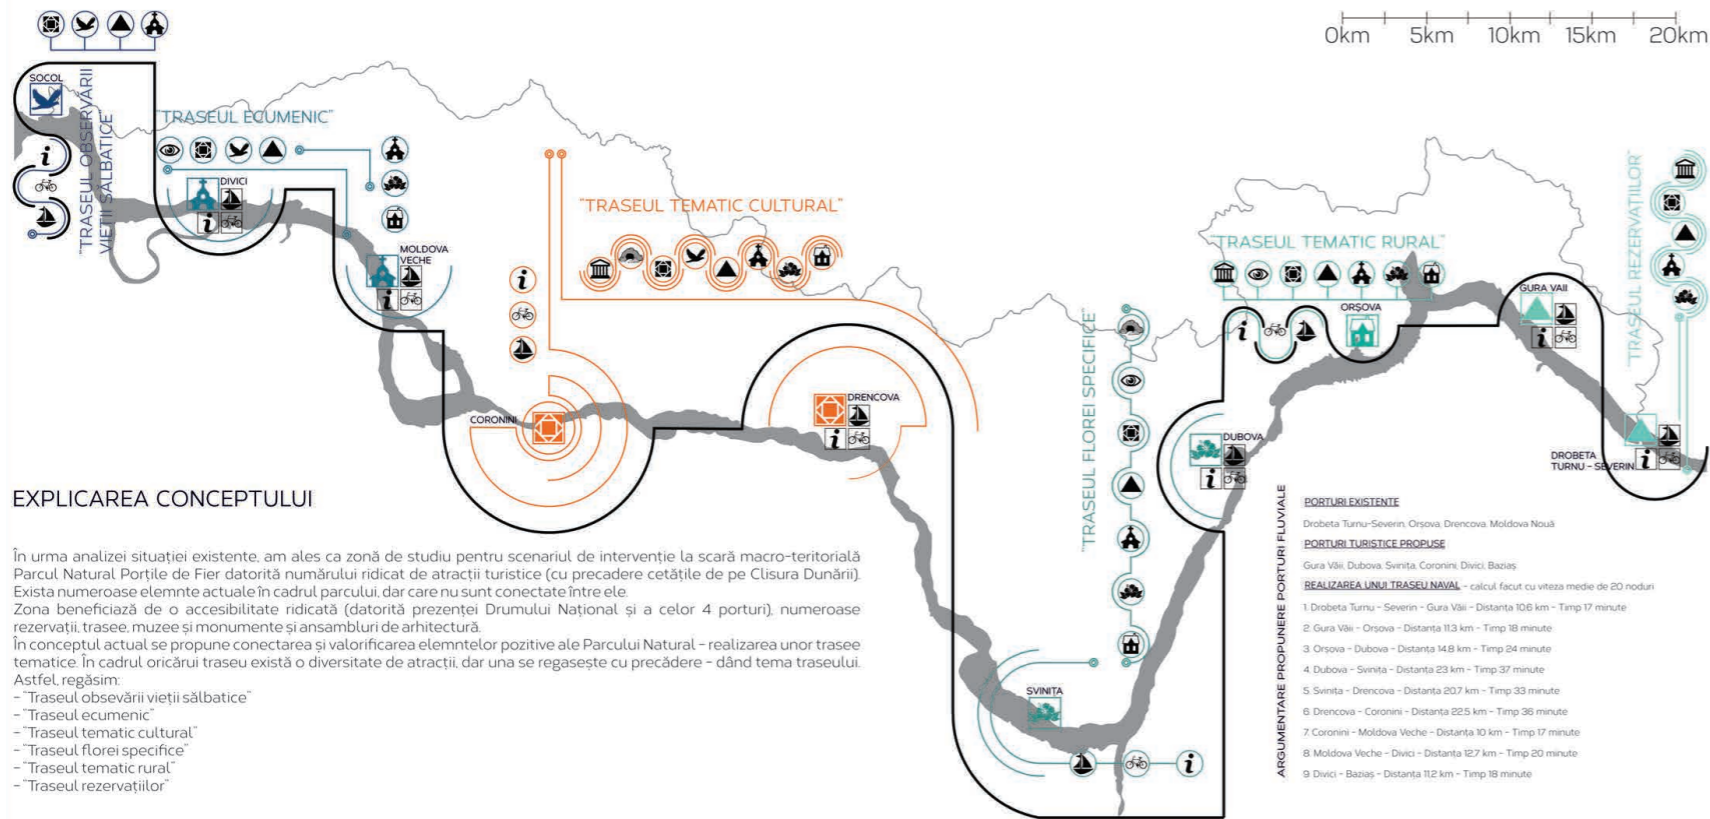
0km 5km 10km 15km 20km

SOCOL

"TRASEUL OBSERVĂRII VIEȚII SĂLBATICE"

"TRASEUL ECUMENIC"

DIVICI

MOLDOVA VECHE

"TRASEUL TEMATIC CULTURAL"

CORONINI

DRENCOVA

"TRASEUL FLOREI SPECIFICE"

SVINIȚA

DUBOVA

"TRASEUL TEMATIC RURAL"

ORȘOVA

GURA VAII

"TRASEUL REZERVAȚIILOR"

DROBETA TURNU - SEVERIN

EXPLICAREA CONCEPTULUI

În urma analizei situației existente, am ales ca zonă de studiu pentru scenariul de intervenție la scară macro-teritorială Parcul Natural Porțile de Fier datorită numărului ridicat de atracții turistice (cu precadere cetățile de pe Clisura Dunării). Exista numeroase elemnte actuale în cadrul parcului, dar care nu sunt conectate între ele.
Zona beneficiază de o accesibilitate ridicată (datorită prezenței Drumului Național și a celor 4 porturi), numeroase rezervații, trasee, muzee și monumente și ansambluri de arhitectură.
În conceptul actual se propune conectarea și valorificarea elemntelor pozitive ale Parcului Natural - realizarea unor trasee tematice. În cadrul oricărui traseu există o diversitate de atracții, dar una se regasește cu precădere - dând tema traseului.
Astfel, regăsim:
- "Traseul observării vieții sălbatice"
- "Traseul ecumenic"
- "Traseul tematic cultural"
- "Traseul florei specifice"
- "Traseul tematic rural"
- "Traseul rezervațiilor"

ARGUMENTARE PROPUNERE PORTURI FLUVIALE

PORTURI EXISTENTE
Drobeta Turnu-Severin, Orșova, Drencova, Moldova Nouă
PORTURI TURISTICE PROPUSE
Gura Văii, Dubova, Svinița, Coronini, Divici, Baziaș
REALIZAREA UNUI TRASEU NAVAL - calcul facut cu viteza medie de 20 noduri
1. Drobeta Turnu - Severin - Gura Văii - Distanța 10.6 km - Timp 17 minute
2. Gura Văii - Orșova - Distanța 11.3 km - Timp 18 minute
3. Orșova - Dubova - Distanța 14.8 km - Timp 24 minute
4. Dubova - Svinița - Distanța 23 km - Timp 37 minute
5. Svinița - Drencova - Distanța 20.7 km - Timp 33 minute
6. Drencova - Coronini - Distanța 22.5 km - Timp 36 minute
7. Coronini - Moldova Veche - Distanța 10 km - Timp 17 minute
8. Moldova Veche - Divici - Distanța 12.7 km - Timp 20 minute
9. Divici - Baziaș - Distanța 11.2 km - Timp 18 minute